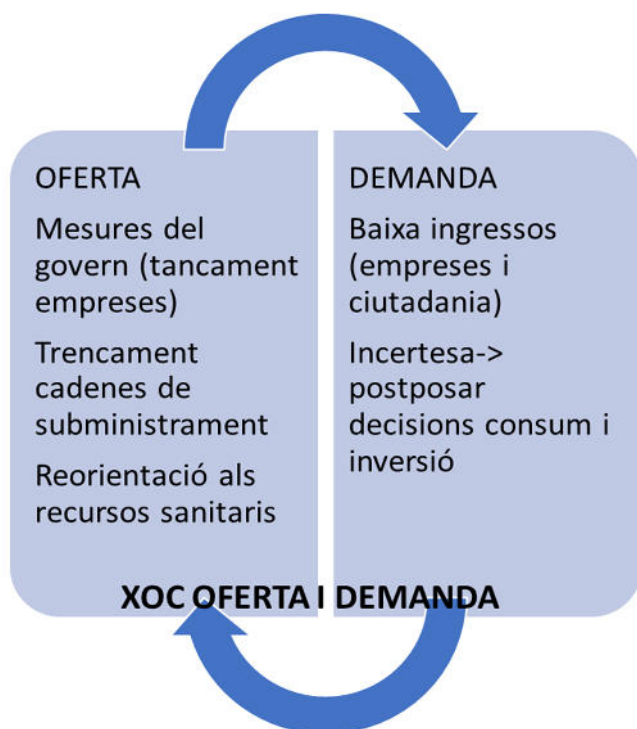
OFERTA

Mesures del govern (tancament empreses)

Trencament cadenes de subministrament

Reorientació als recursos sanitaris

DEMANDA

Baixa ingressos (empreses i ciutadania)

Incertesa-> postposar decisions consum i inversió

XOC OFERTA I DEMANDA